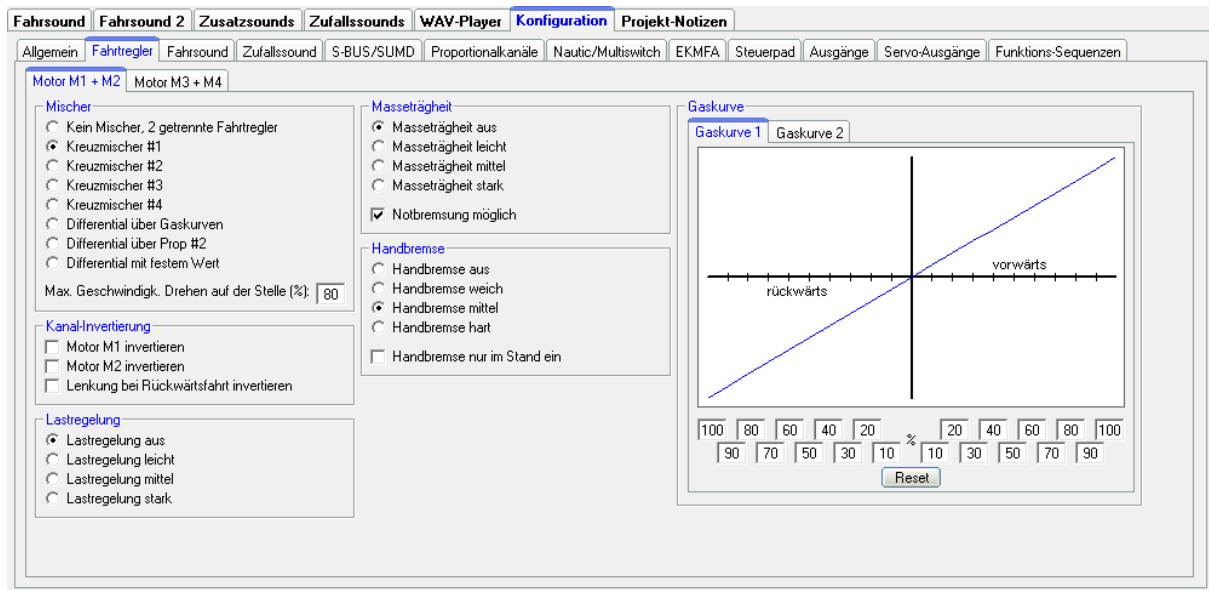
Fahrsound | Fahrsound 2 | Zusatzsounds | Zufallssounds | WAV-Player | Konfiguration | Projekt-Notizen

Allgemein | Fahrtregler | Fahrsound | Zufallssound | S-BUS/SUMD | Proportionalkanäle | Nautic/Multiswitch | EKMFA | Steuerpad | Ausgänge | Servo-Ausgänge | Funktions-Sequenzen

Motor M1 + M2 | Motor M3 + M4

Mischer
Kein Mischer, 2 getrennte Fahrtregler
Kreuzmischer #1
Kreuzmischer #2
Kreuzmischer #3
Kreuzmischer #4
Differential über Gaskurven
Differential über Prop #2
Differential mit festem Wert
Max. Geschwindigk. Drehen auf der Stelle (%): 80

Kanal-Invertierung
Motor M1 invertieren
Motor M2 invertieren
Lenkung bei Rückwärtsfahrt invertieren

Lastregelung
Lastregelung aus
Lastregelung leicht
Lastregelung mittel
Lastregelung stark

Masseträgheit
Masseträgheit aus
Masseträgheit leicht
Masseträgheit mittel
Masseträgheit stark
Notbremsung möglich

Handbremse
Handbremse aus
Handbremse weich
Handbremse mittel
Handbremse hart
Handbremse nur im Stand ein

Gaskurve
Gaskurve 1 | Gaskurve 2
vorwärts
rückwärts

| 100 | 80 | 60 | 40 | 20 | % | 20 | 40 | 60 | 80 | 100 |
|---|---|---|---|---|---|---|---|---|---|---|
| 90 | 70 | 50 | 30 | 10 | | 10 | 30 | 50 | 70 | 90 |

Reset